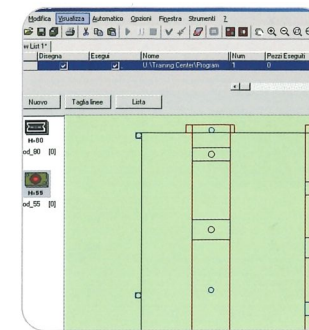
Modifica Visualizza Automatico Opzioni Finestra Strumenti ?

w List 1*

| Disegna | Esegui | Nome | Num | Pezzi Eseguiti |
|---|---|---|---|---|
| ✓ | ✓ | U:\Training Center\Program | 1 | 0 |

Nuovo Taglia linee Lista

H=80
od_80 [0]

H=55
od_55 [0]